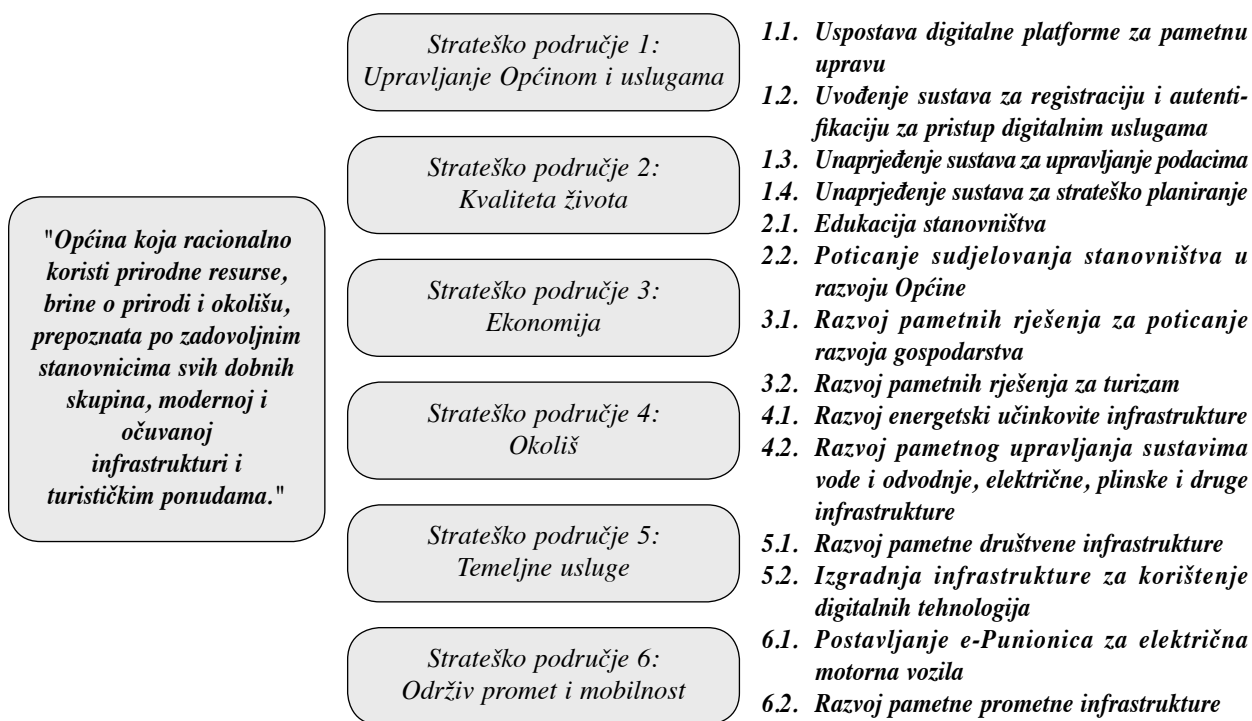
"Općina koja racionalno koristi prirodne resurse, brine o prirodi i okolišu, prepoznata po zadovoljnim stanovnicima svih dobnih skupina, modernoj i očuvanoj infrastrukturi i turističkim ponudama."

Strateško područje 1: Upravljanje Općinom i uslugama

Strateško područje 2: Kvaliteta života

Strateško područje 3: Ekonomija

Strateško područje 4: Okoliš

Strateško područje 5: Temeljne usluge

Strateško područje 6: Održiv promet i mobilnost

1.1. Uspostava digitalne platforme za pametnu upravu
1.2. Uvođenje sustava za registraciju i autentifikaciju za pristup digitalnim uslugama
1.3. Unaprjeđenje sustava za upravljanje podacima
1.4. Unaprjeđenje sustava za strateško planiranje
2.1. Edukacija stanovništva
2.2. Poticanje sudjelovanja stanovništva u razvoju Općine
3.1. Razvoj pametnih rješenja za poticanje razvoja gospodarstva
3.2. Razvoj pametnih rješenja za turizam
4.1. Razvoj energetski učinkovite infrastrukture
4.2. Razvoj pametnog upravljanja sustavima vode i odvodnje, električne, plinske i druge infrastrukture
5.1. Razvoj pametne društvene infrastrukture
5.2. Izgradnja infrastrukture za korištenje digitalnih tehnologija
6.1. Postavljanje e-Punionica za električna motorna vozila
6.2. Razvoj pametne prometne infrastrukture